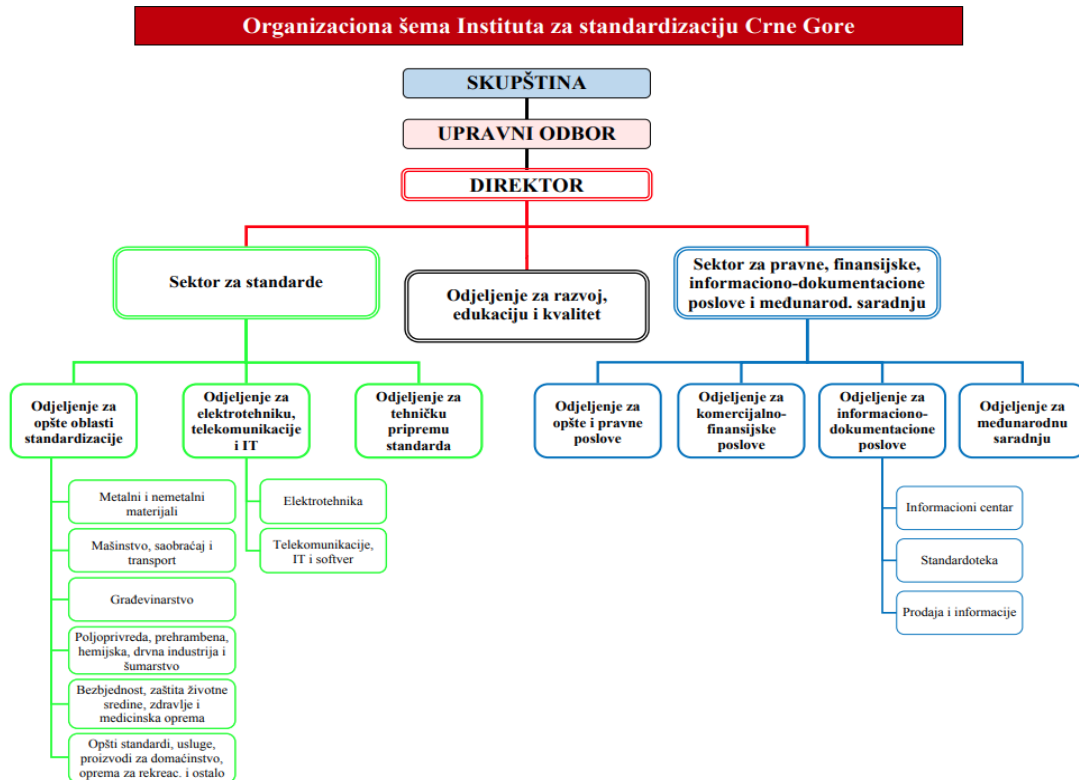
Organizaciona šema Instituta za standardizaciju Crne Gore

SKUPŠTINA

UPRAVNI ODBOR

DIREKTOR

Sektor za standarde

Odjeljenje za razvoj, edukaciju i kvalitet

Sektor za pravne, finansijske, informaciono-dokumentacione poslove i međunarod. saradnju

Odjeljenje za opšte oblasti standardizacije

Odjeljenje za elektrotehniku, telekomunikacije i IT

Odjeljenje za tehničku pripremu standarda

Odjeljenje za opšte i pravne poslove

Odjeljenje za komercijalno-finansijske poslove

Odjeljenje za informaciono-dokumentacione poslove

Odjeljenje za međunarodnu saradnju

Metalni i nemetalni materijali

Mašinstvo, saobraćaj i transport

Građevinarstvo

Poljoprivreda, prehrambena, hemijska, drvna industrija i šumarstvo

Bezbjednost, zaštita životne sredine, zdravlje i medicinska oprema

Opšti standardi, usluge, proizvodi za domaćinstvo, oprema za rekreac. i ostalo

Elektrotehnika

Telekomunikacije, IT i softver

Informacioni centar

Standardoteka

Prodaja i informacije